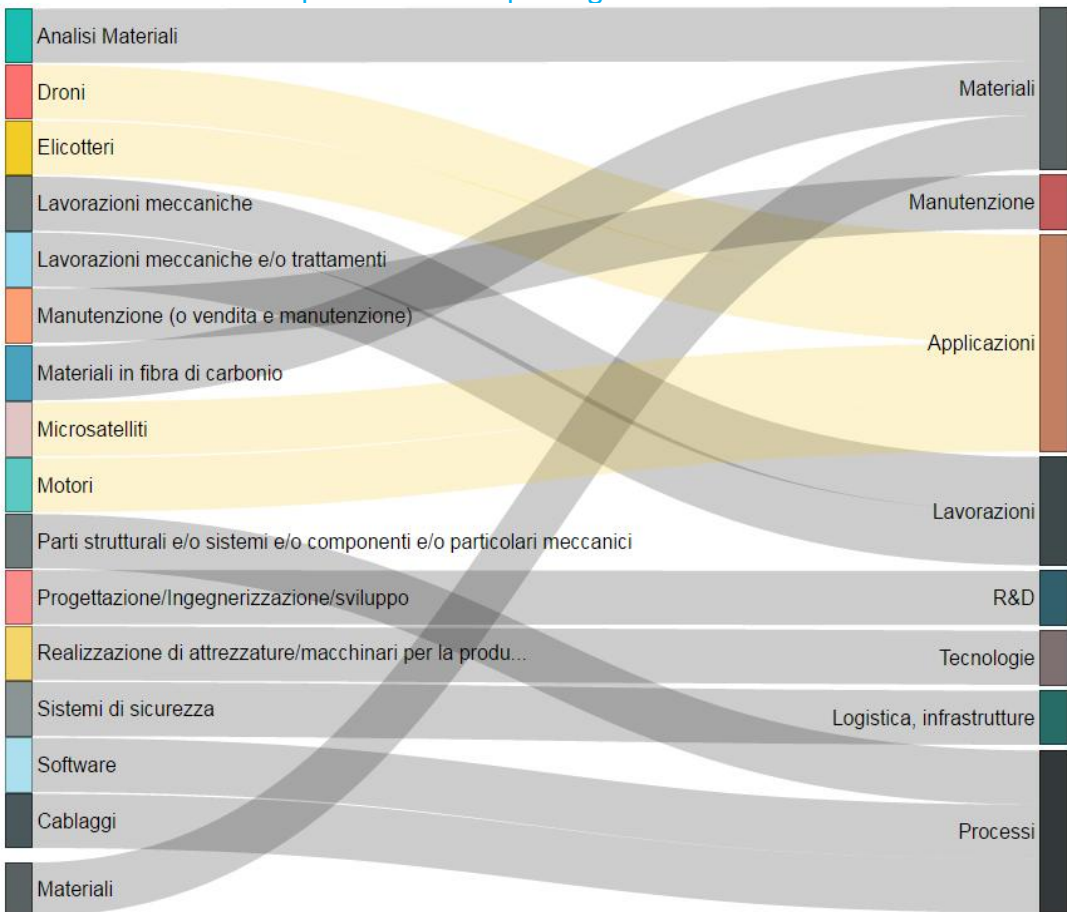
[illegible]

Analisi Materiali
Droni
Elicotteri
Lavorazioni meccaniche
Lavorazioni meccaniche e/o trattamenti
Manutenzione (o vendita e manutenzione)
Materiali in fibra di carbonio
Microsatelliti
Motori
Parti strutturali e/o sistemi e/o componenti e/o particolari meccanici
Progettazione/Ingegnerizzazione/sviluppo
Realizzazione di attrezzature/macchinari per la produ...
Sistemi di sicurezza
Software
Cablaggi
Materiali

Materiali
Manutenzione
Applicazioni
Lavorazioni
R&D
Tecnologie
Logistica, infrastrutture
Processi